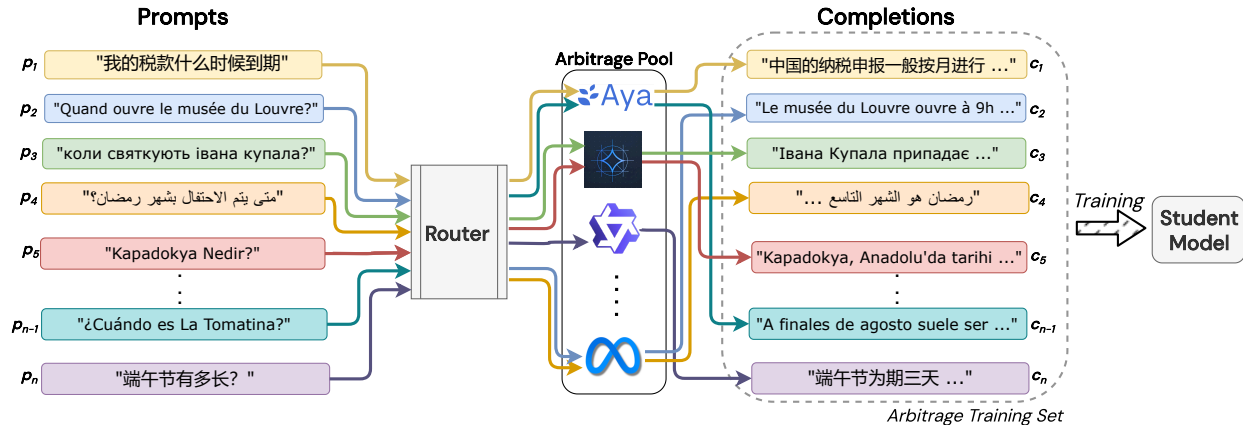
Prompts

$p_1$ "我的税款什么时候到期"

$p_2$ "Quand ouvre le musée du Louvre?"

$p_3$ "коли святкують івана купала?"

$p_4$ "متى يتم الاحتفال بشهر رمضان؟"

$p_5$ "Kapadokya Nedir?"

$p_{n-1}$ "¿Cuándo es La Tomatina?"

$p_n$ "端午节有多长？"

Router

Arbitrage Pool

Aya

Completions

"中国的纳税申报一般按月进行 ..." $c_1$

"Le musée du Louvre ouvre à 9h ..." $c_2$

"Івана Купала припадає ..." $c_3$

"رمضان هو الشهر التاسع ..." $c_4$

"Kapadokya, Anadolu'da tarihi ..." $c_5$

"A finales de agosto suele ser ..." $c_{n-1}$

"端午节为期三天 ..." $c_n$

Arbitrage Training Set

Training

Student Model